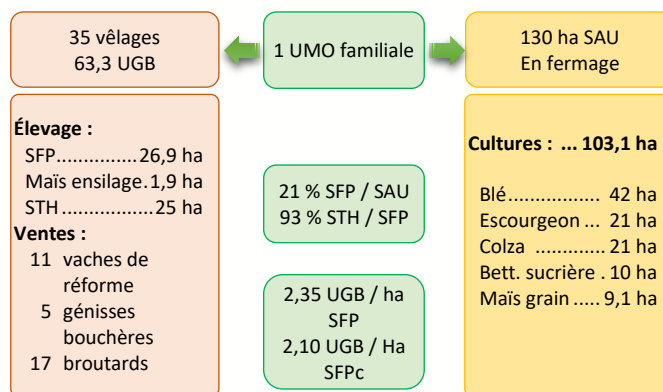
35 vêlages
63,3 UGB

1 UMO familiale

130 ha SAU
En fermage

Élevage :
SFP...............26,9 ha
Maïs ensilage.1,9 ha
STH.................25 ha
Ventes :
11 vaches de réforme
5 génisses bouchères
17 broutards

21 % SFP / SAU
93 % STH / SFP

2,35 UGB / ha SFP
2,10 UGB / Ha SFPc

Cultures : ... 103,1 ha

Blé................. 42 ha
Escourgeon ... 21 ha
Colza ............. 21 ha
Bett. sucrière . 10 ha
Maïs grain ..... 9,1 ha